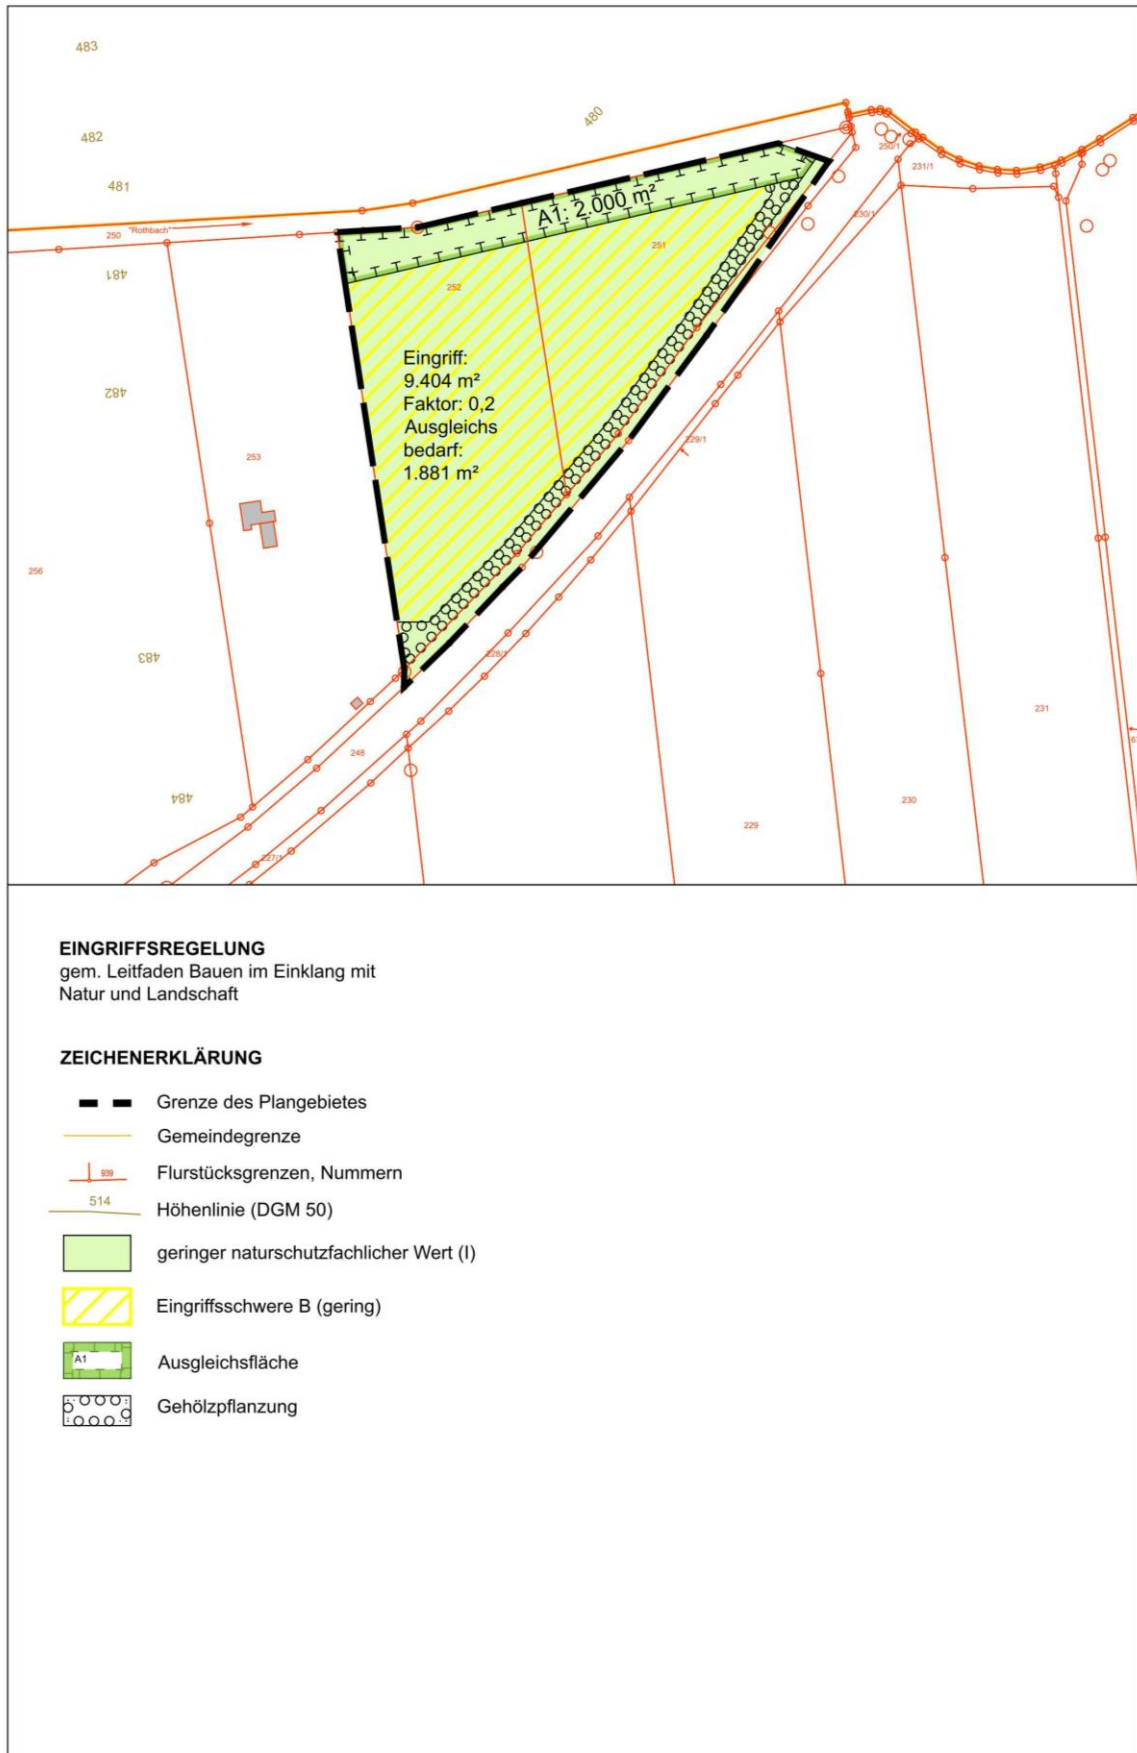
483

482

481

480

250 "Rothbach"

A1: 2.000 m²

250/1

231/1

230/1

251

252

481

482

Eingriff:
9.404 m²
Faktor: 0,2
Ausgleichs
bedarf:
1.881 m²

229/1

253

256

483

228/1

248

484

227/1

231

230

229

EINGRIFFSREGELUNG
gem. Leitfaden Bauen im Einklang mit Natur und Landschaft

ZEICHENERKLÄRUNG

Grenze des Plangebietes

Gemeindegrenze

939 Flurstücksgrenzen, Nummern

514 Höhenlinie (DGM 50)

geringer naturschutzfachlicher Wert (I)

Eingriffsschwere B (gering)

A1 Ausgleichsfläche

Gehölzpflanzung